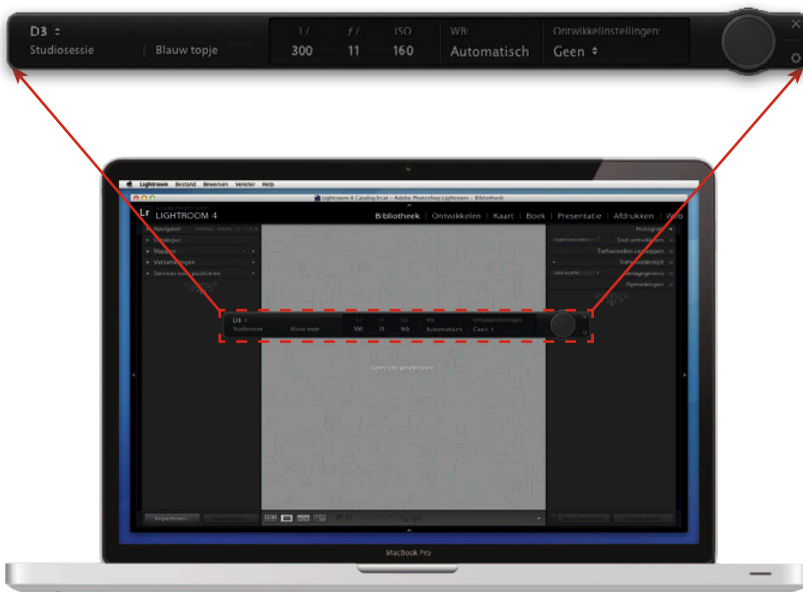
D3 ÷
Studiosessie
Blauw topje
1 /
300
f /
11
ISO
160
WB:
Automatisch
Ontwikkelinstellingen:
Geen ÷

Lightroom Bestand Bewerken Venster Help
Lightroom 4 Catalog.lrcat - Adobe Photoshop Lightroom - Bibliotheek
Lr
LIGHTROOM 4
Bibliotheek | Ontwikkelen | Kaart | Boek | Presentatie | Afdrukken | Web
Navigator
Catalogus
Mappen
Verzamelingen
Services voor publiceren
Histogram
Snel ontwikkelen
Trefwoorden toepassen
Trefwoordenlijst
Metagegevens
Opmerkingen
D3
Studiosessie
Blauw topje
300
11
160
Automatisch
Geen
Geen foto geselecteerd
Importeren...
MacBook Pro